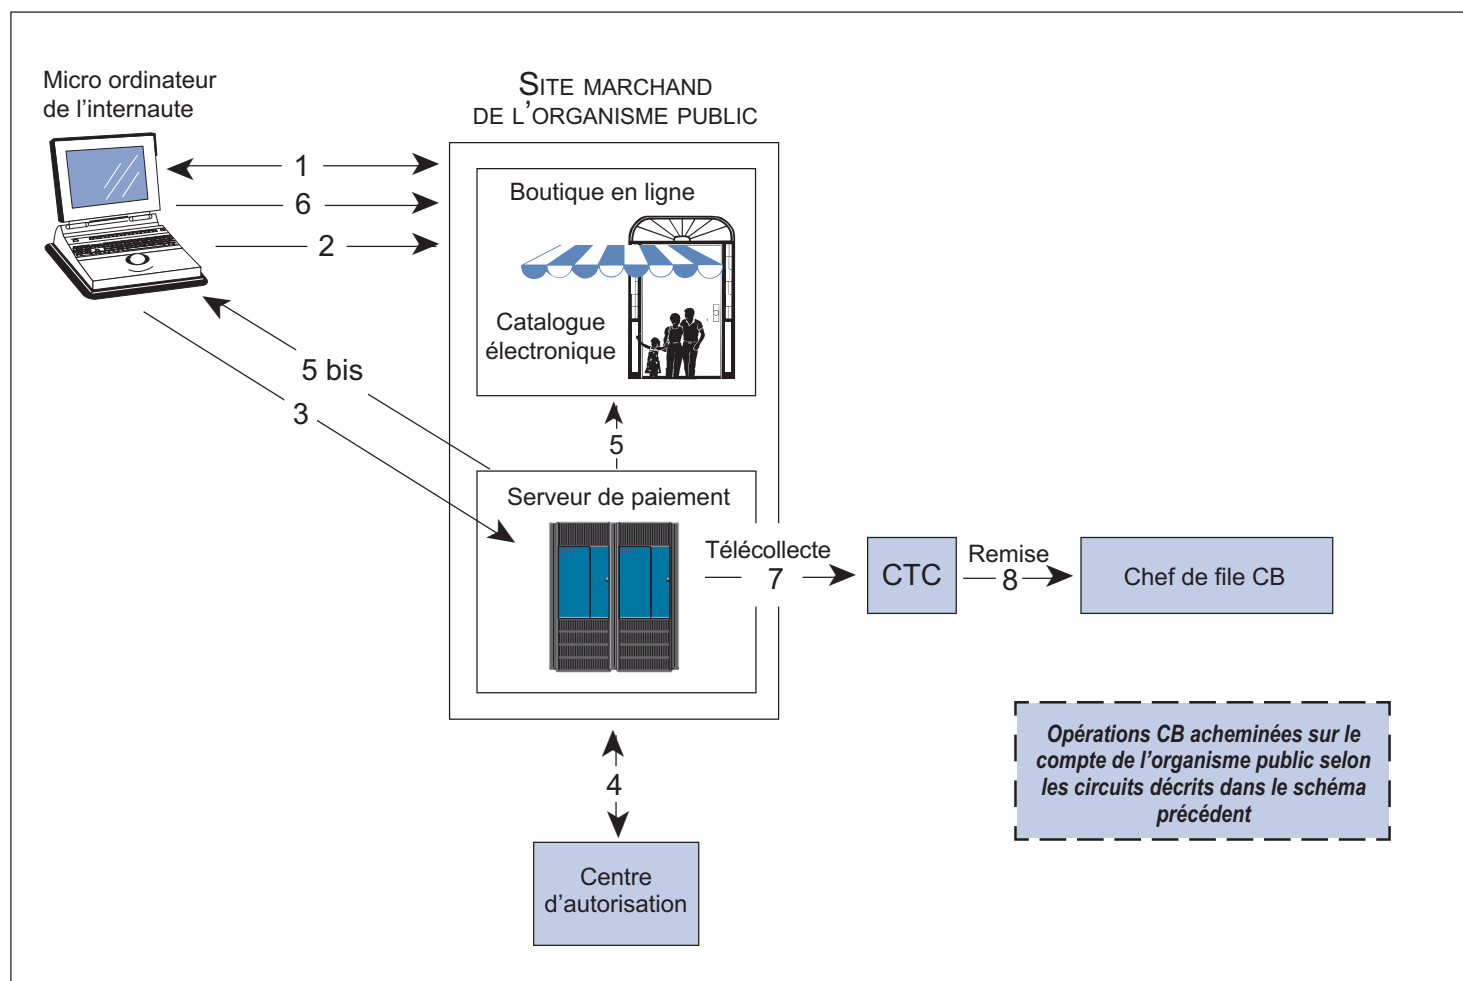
Micro ordinateur de l’internaute

SITE MARCHAND DE L’ORGANISME PUBLIC

1

6

2

Boutique en ligne

Catalogue électronique

5 bis

3

5

Serveur de paiement

Télécollecte

7

CTC

Remise

8

Chef de file CB

Opérations CB acheminées sur le compte de l’organisme public selon les circuits décrits dans le schéma précédent

4

Centre d’autorisation